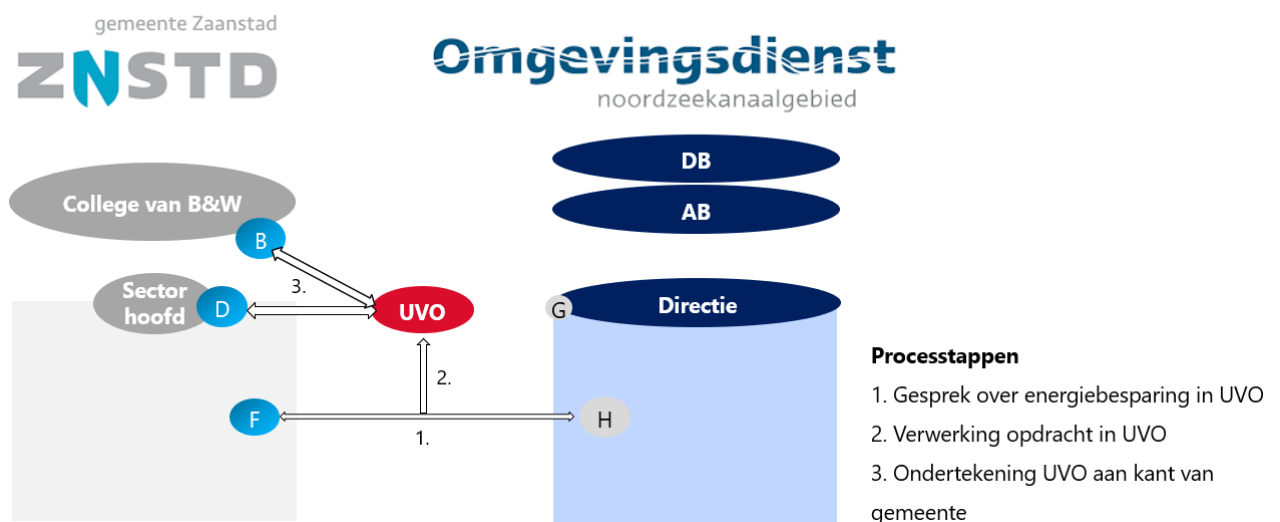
gemeente Zaanstad
ZNSTD

Omgevingsdienst
noordzeekanaalgebied

DB
AB

College van B&W
B
3.
Sector hoofd
D
UVO
G
Directie
2.
F
H
1.

Processtappen
1. Gesprek over energiebesparing in UVO
2. Verwerking opdracht in UVO
3. Ondertekening UVO aan kant van gemeente